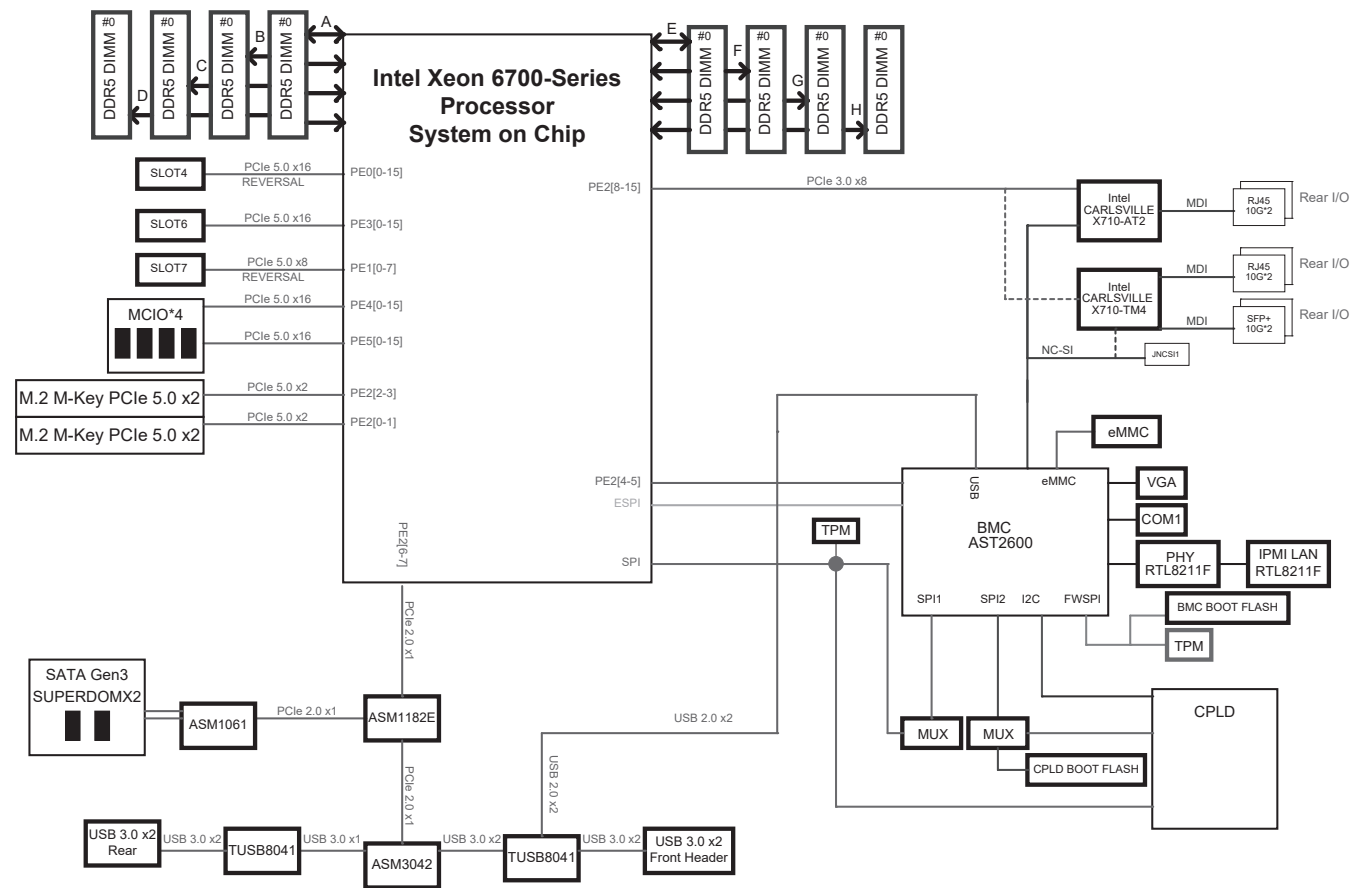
#0
DDR5 DIMM
#0
DDR5 DIMM
#0
DDR5 DIMM
#0
DDR5 DIMM
A
B
C
D

Intel Xeon 6700-Series Processor System on Chip

E
F
G
H
#0
DDR5 DIMM
#0
DDR5 DIMM
#0
DDR5 DIMM
#0
DDR5 DIMM

SLOT4
PCIe 5.0 x16 REVERSAL
PE0[0-15]

SLOT6
PCIe 5.0 x16
PE3[0-15]

SLOT7
PCIe 5.0 x8 REVERSAL
PE1[0-7]

MCIO*4
PCIe 5.0 x16
PE4[0-15]
PCIe 5.0 x16
PE5[0-15]

M.2 M-Key PCIe 5.0 x2
PCIe 5.0 x2
PE2[2-3]

M.2 M-Key PCIe 5.0 x2
PCIe 5.0 x2
PE2[0-1]

PE2[8-15]
PCIe 3.0 x8
Intel CARLSVILLE X710-AT2
MDI
RJ45 10G*2
Rear I/O

Intel CARLSVILLE X710-TM4
MDI
RJ45 10G*2
Rear I/O
MDI
SFP+ 10G*2
Rear I/O

NC-SI
JNCSI1

eMMC

PE2[4-5]
ESPI
USB
eMMC
BMC AST2600
VGA
COM1
PHY RTL8211F
IPMI LAN RTL8211F

PE2[6-7]
SPI
TPM
SPI1
SPI2
I2C
FWSPI
BMC BOOT FLASH
TPM

PCIe 2.0 x1

SATA Gen3 SUPERDOMX2
ASM1061
PCIe 2.0 x1
ASM1182E

USB 2.0 x2
MUX
MUX
CPLD
CPLD BOOT FLASH

PCIe 2.0 x1
USB 2.0 x2

USB 3.0 x2 Rear
USB 3.0 x2
TUSB8041
USB 3.0 x1
ASM3042
USB 3.0 x2
TUSB8041
USB 3.0 x2
USB 3.0 x2 Front Header